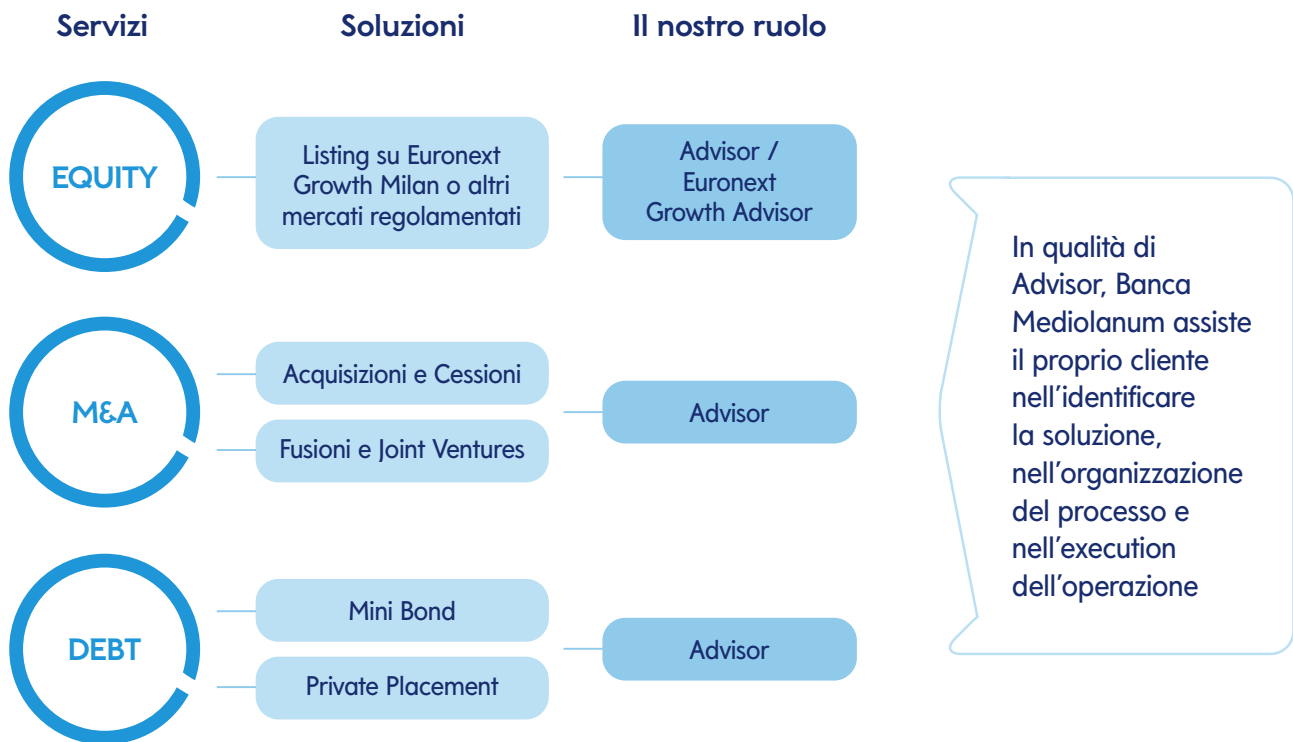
Servizi

Soluzioni

Il nostro ruolo

EQUITY

Listing su Euronext Growth Milan o altri mercati regolamentati

Advisor / Euronext Growth Advisor

M&A

Acquisizioni e Cessioni

Fusioni e Joint Ventures

Advisor

DEBT

Mini Bond

Private Placement

Advisor

In qualità di Advisor, Banca Mediolanum assiste il proprio cliente nell'identificare la soluzione, nell'organizzazione del processo e nell'execution dell'operazione